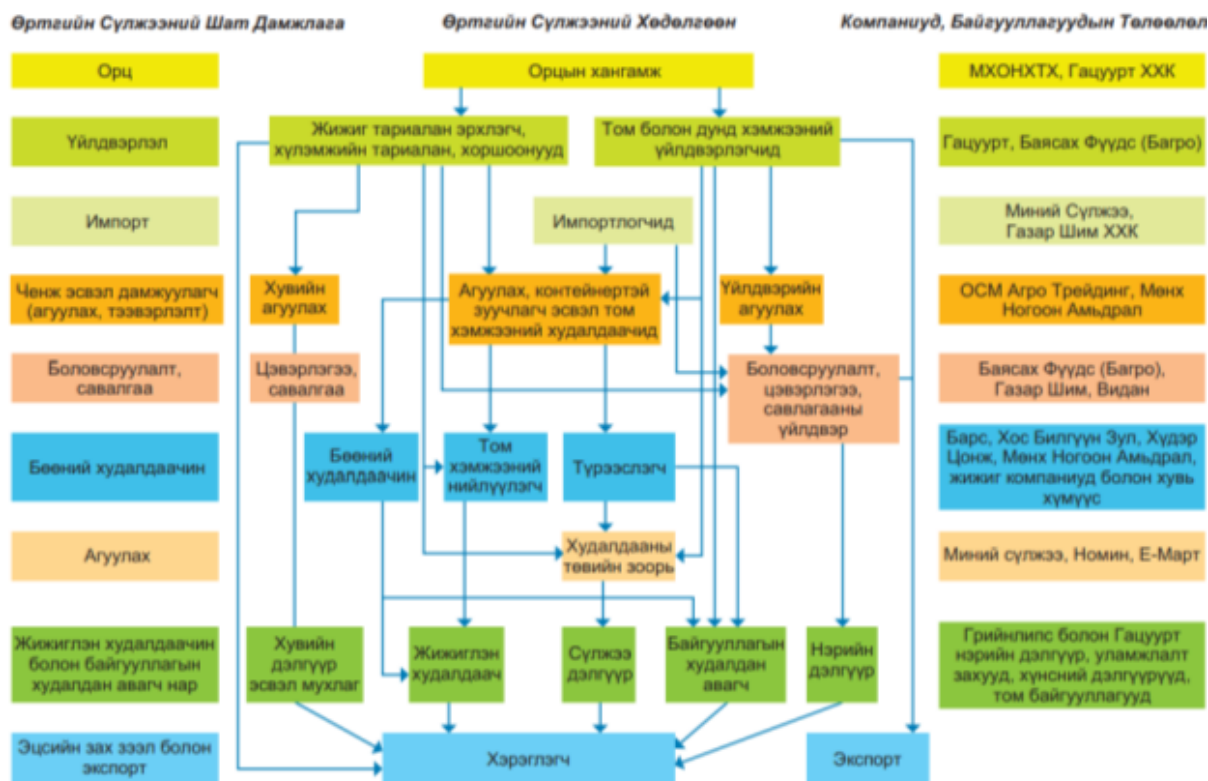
Өртгийн Сүлжээний Шат Дамжлага

Өртгийн Сүлжээний Хөдөлгөөн

Компаниуд, Байгууллагуудын Төлөөлөл

Орц

Орцын хангамж

МХОНХТХ, Гацуурт ХХК

Үйлдвэрлэл

Жижиг тариалан эрхлэгч, хүлэмжийн тариалан, хоршоонууд

Том болон дунд хэмжээний үйлдвэрлэгчид

Гацуурт, Баясах Фүүдс (Багро)

Импорт

Импортлогчид

Миний Сүлжээ, Газар Шим ХХК

Ченж эсвэл дамжуулагч (агуулах, тээвэрлэлт)

Хувийн агуулах

Агуулах, контейнертэй зуучлагч эсвэл том хэмжээний худалдаачид

Үйлдвэрийн агуулах

ОСМ Агро Трейдинг, Мөнх Ногоон Амьдрал

Боловсруулалт, савалгаа

Цэвэрлэгээ, савалгаа

Боловсруулалт, цэвэрлэгээ, савлагааны үйлдвэр

Баясах Фүүдс (Багро), Газар Шим, Видан

Бөөний худалдаачин

Бөөний худалдаачин

Том хэмжээний нийлүүлэгч

Түрээслэгч

Барс, Хос Билгүүн Зул, Хүдэр Цонж, Мөнх Ногоон Амьдрал, жижиг компаниуд болон хувь хүмүүс

Агуулах

Худалдааны төвийн зоорь

Миний сүлжээ, Номин, Е-Март

Жижиглэн худалдаачин болон байгууллагын худалдан авагч нар

Хувийн дэлгүүр эсвэл мухлаг

Жижиглэн худалдаач

Сүлжээ дэлгүүр

Байгууллагын худалдан авагч

Нэрийн дэлгүүр

Грийнлипс болон Гацуурт нэрийн дэлгүүр, уламжлалт захууд, хүнсний дэлгүүрүүд, том байгууллагууд

Эцсийн зах зээл болон экспорт

Хэрэглэгч

Экспорт